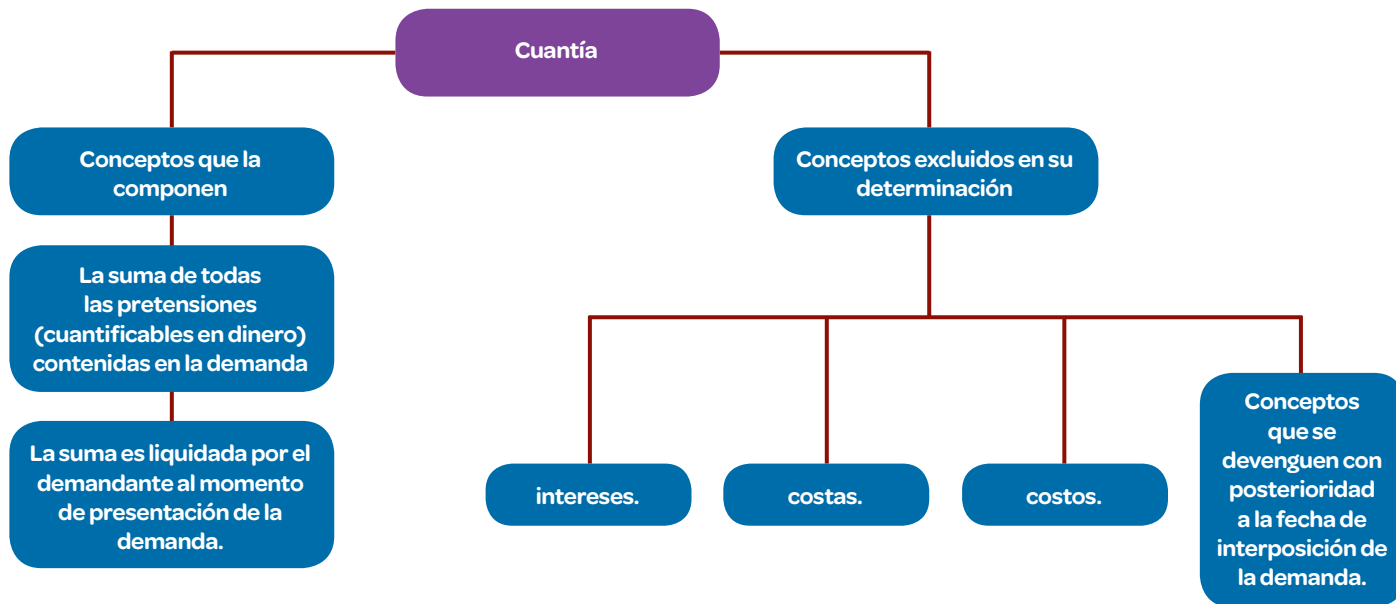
Cuantía

Conceptos que la componen

La suma de todas las pretensiones (cuantificables en dinero) contenidas en la demanda

La suma es liquidada por el demandante al momento de presentación de la demanda.

Conceptos excluidos en su determinación

intereses.

costas.

costos.

Conceptos que se devenguen con posterioridad a la fecha de interposición de la demanda.